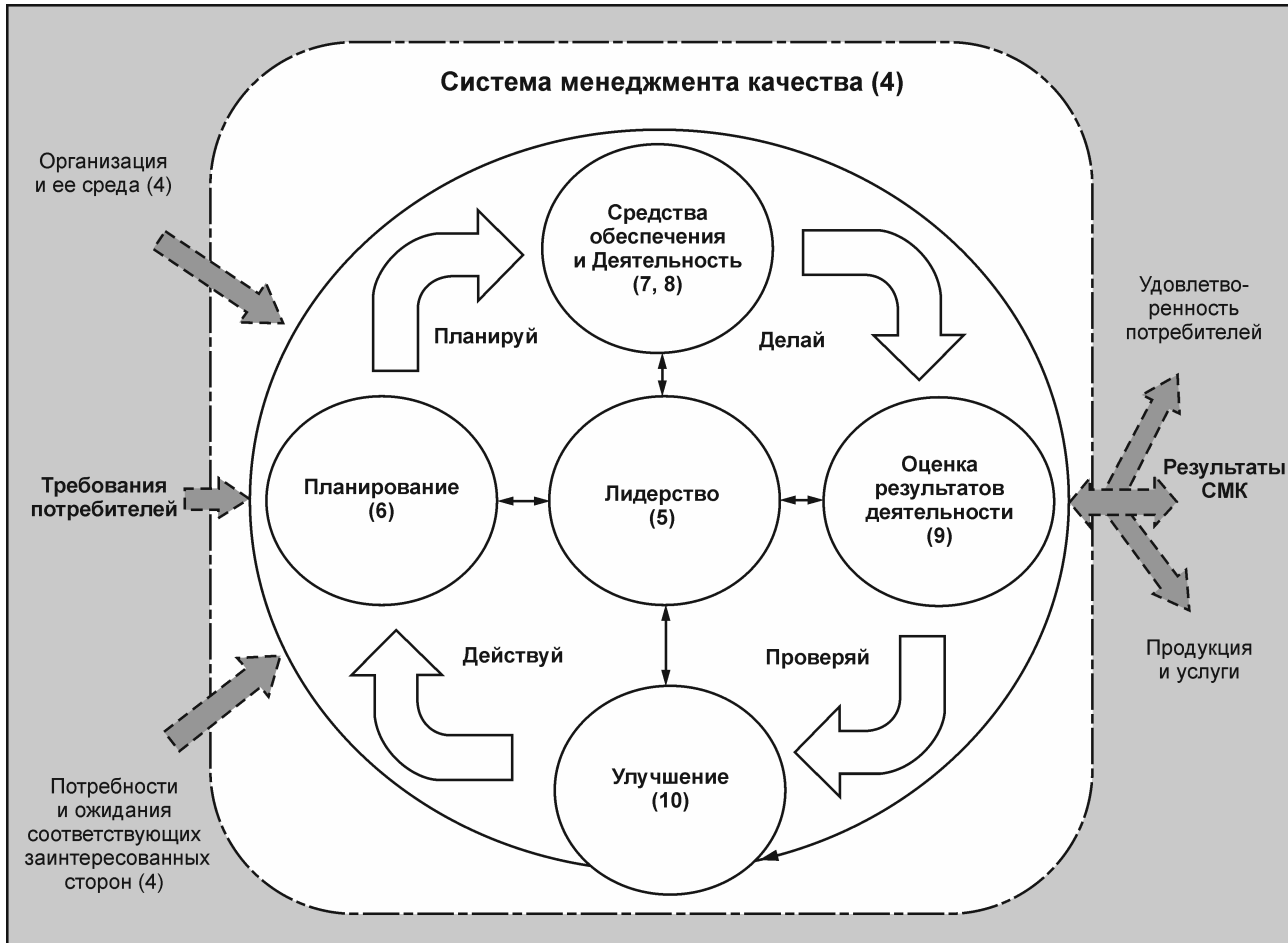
Система менеджмента качества (4)

Организация и ее среда (4)

Требования потребителей

Потребности и ожидания соответствующих заинтересованных сторон (4)

Средства обеспечения и Деятельность (7, 8)

Планируй

Делай

Планирование (6)

Лидерство (5)

Оценка результатов деятельности (9)

Действуй

Проверяй

Улучшение (10)

Удовлетворенность потребителей

Результаты СМК

Продукция и услуги